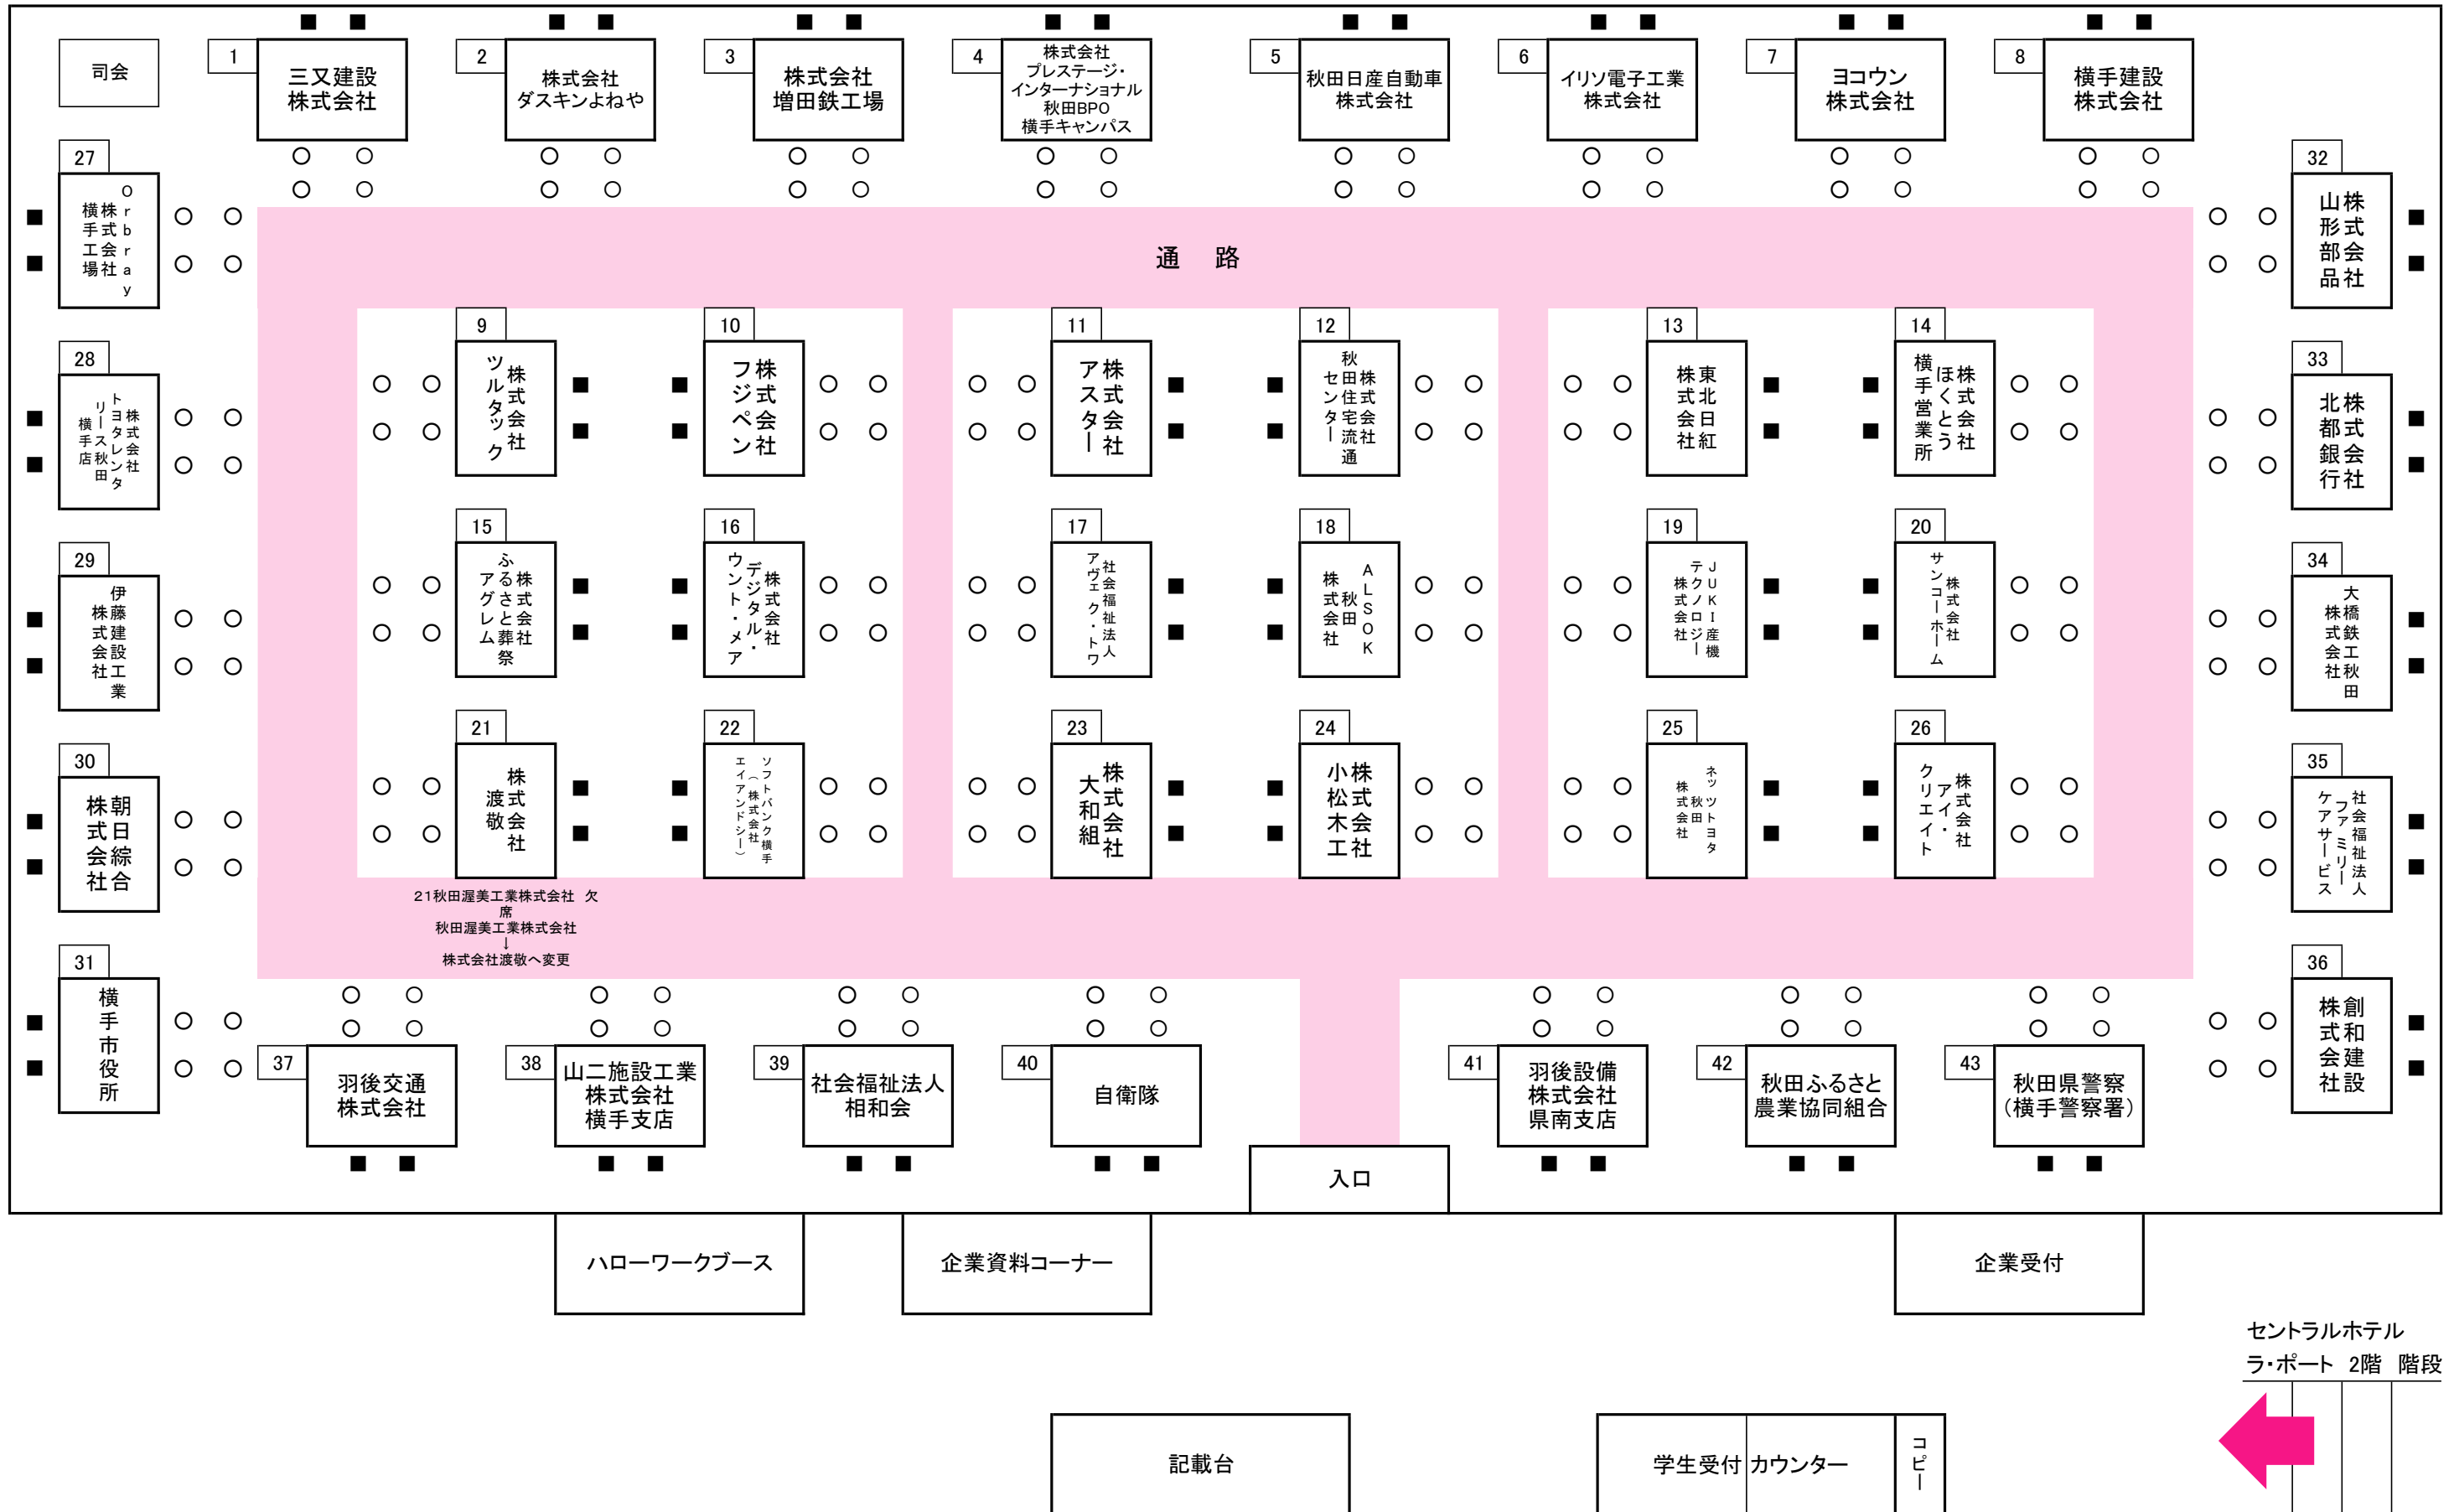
司会

1 三又建設株式会社
2 株式会社ダスキンよねや
3 株式会社増田鉄工場
4 株式会社プレステージ・インターナショナル秋田BPO横手キャンパス
5 秋田日産自動車株式会社
6 イリソ電子工業株式会社
7 ヨコウン株式会社
8 横手建設株式会社

27 株式会社Orbray横手工場
28 トヨタレンタリース秋田株式会社横手店
29 伊藤建設工業株式会社
30 朝日綜合株式会社
31 横手市役所

32 山形部品株式会社
33 北都銀行株式会社
34 大橋鉄工株式会社秋田
35 社会福祉法人ファミリーケアサービス
36 創和建設株式会社

通　路

9 株式会社ツルタック
10 株式会社フジペン
11 株式会社アスター
12 秋田住宅流通株式会社センター
13 東北日紅株式会社
14 株式会社ほくとう横手営業所
15 株式会社ふるさと葬祭アグレム
16 株式会社デジタル・ウント・メア
17 社会福祉法人アヴェク・トワ
18 ALSOK秋田株式会社
19 JUKI産機テクノロジー株式会社
20 株式会社サンコーホーム
21 株式会社渡敬
22 ソフトバンク横手（株式会社エイアンドシー）
23 株式会社大和組
24 株式会社小松木工
25 ネッツトヨタ秋田株式会社
26 株式会社アイ・クリエイト

21秋田渥美工業株式会社　欠席
秋田渥美工業株式会社
↓
株式会社渡敬へ変更

37 羽後交通株式会社
38 山二施設工業株式会社横手支店
39 社会福祉法人相和会
40 自衛隊
41 羽後設備株式会社県南支店
42 秋田ふるさと農業協同組合
43 秋田県警察（横手警察署）

入口

ハローワークブース
企業資料コーナー
企業受付

セントラルホテル
ラ・ポート　2階　階段

記載台
学生受付
カウンター
コピー